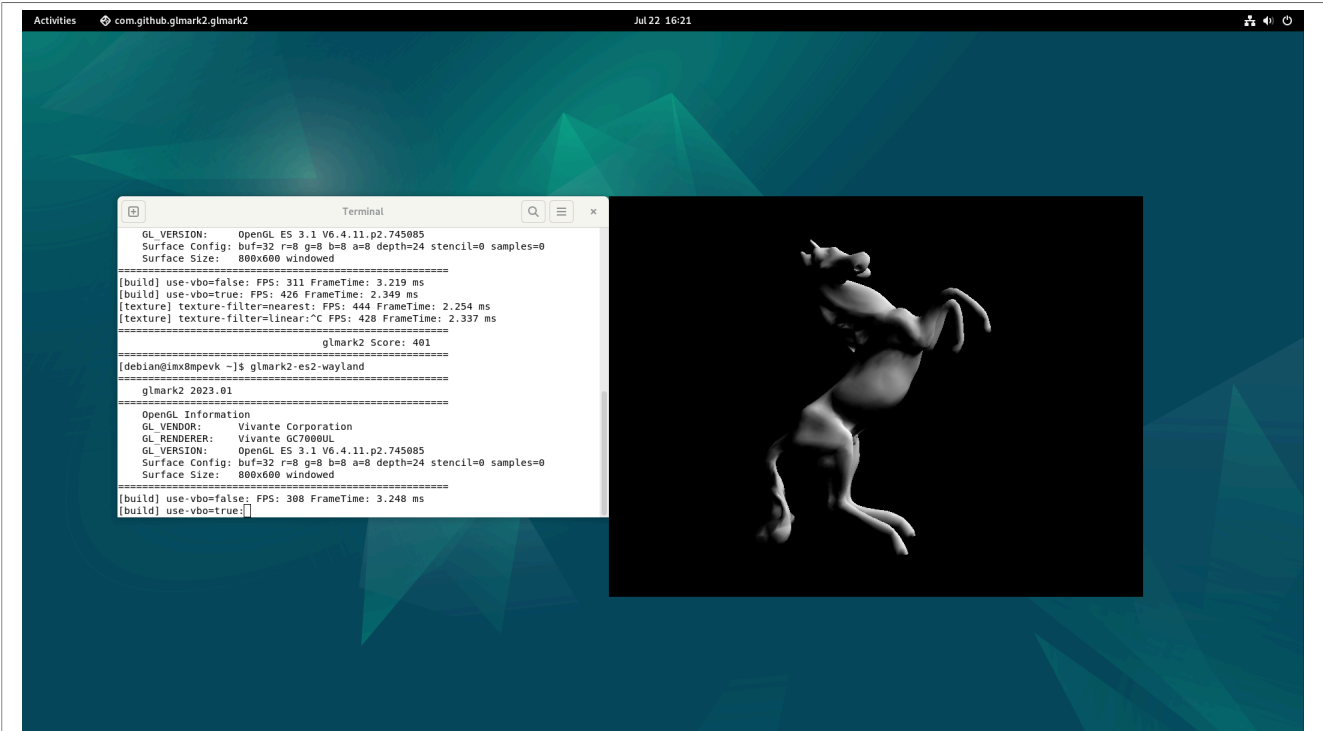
Activities com.github.glmark2.glmark2 Jul 22 16:21

Terminal

GL_VERSION: OpenGL ES 3.1 V6.4.11.p2.745085
Surface Config: buf=32 r=8 g=8 b=8 a=8 depth=24 stencil=0 samples=0
Surface Size: 800x600 windowed
=======================================================
[build] use-vbo=false: FPS: 311 FrameTime: 3.219 ms
[build] use-vbo=true: FPS: 426 FrameTime: 2.349 ms
[texture] texture-filter=nearest: FPS: 444 FrameTime: 2.254 ms
[texture] texture-filter=linear:^C FPS: 428 FrameTime: 2.337 ms
=======================================================
glmark2 Score: 401
=======================================================
[debian@imx8mpevk ~]$ glmark2-es2-wayland
=======================================================
glmark2 2023.01
=======================================================
OpenGL Information
GL_VENDOR: Vivante Corporation
GL_RENDERER: Vivante GC7000UL
GL_VERSION: OpenGL ES 3.1 V6.4.11.p2.745085
Surface Config: buf=32 r=8 g=8 b=8 a=8 depth=24 stencil=0 samples=0
Surface Size: 800x600 windowed
=======================================================
[build] use-vbo=false: FPS: 308 FrameTime: 3.248 ms
[build] use-vbo=true: